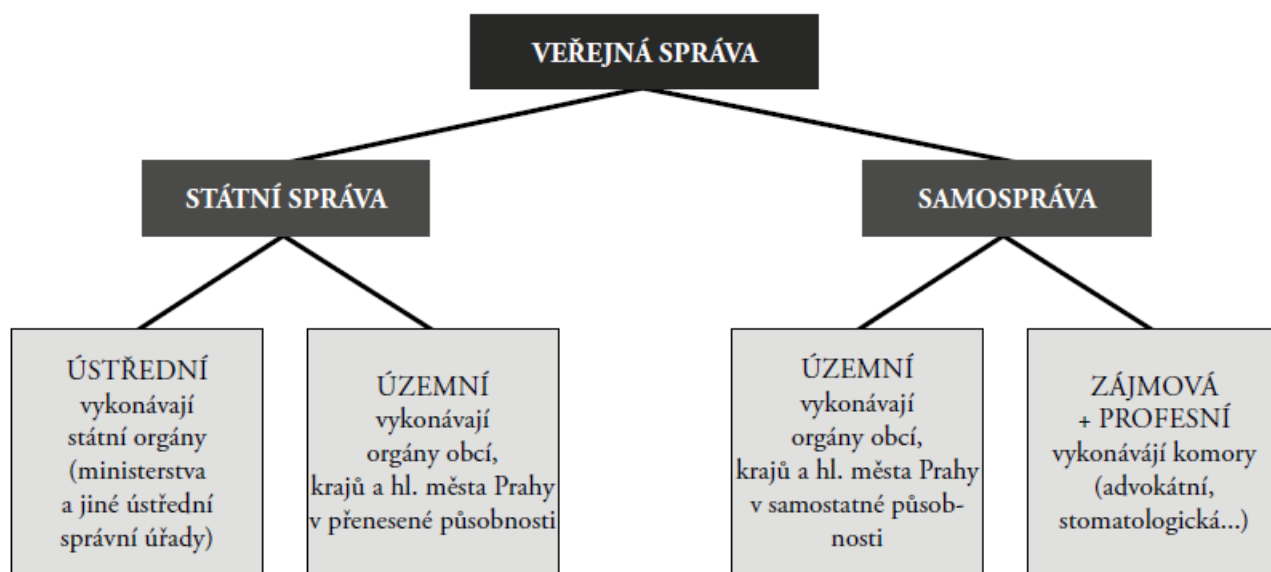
VEŘEJNÁ SPRÁVA

STÁTNÍ SPRÁVA

SAMOSPRÁVA

ÚSTŘEDNÍ
vykonávají
státní orgány
(ministerstva
a jiné ústřední
správní úřady)

ÚZEMNÍ
vykonávají
orgány obcí,
krajů a hl. města Prahy
v přenesené působnosti

ÚZEMNÍ
vykonávají
orgány obcí,
krajů a hl. města Prahy
v samostatné působnosti

ZÁJMOVÁ
+ PROFESNÍ
vykonávají komory
(advokátní,
stomatologická...)